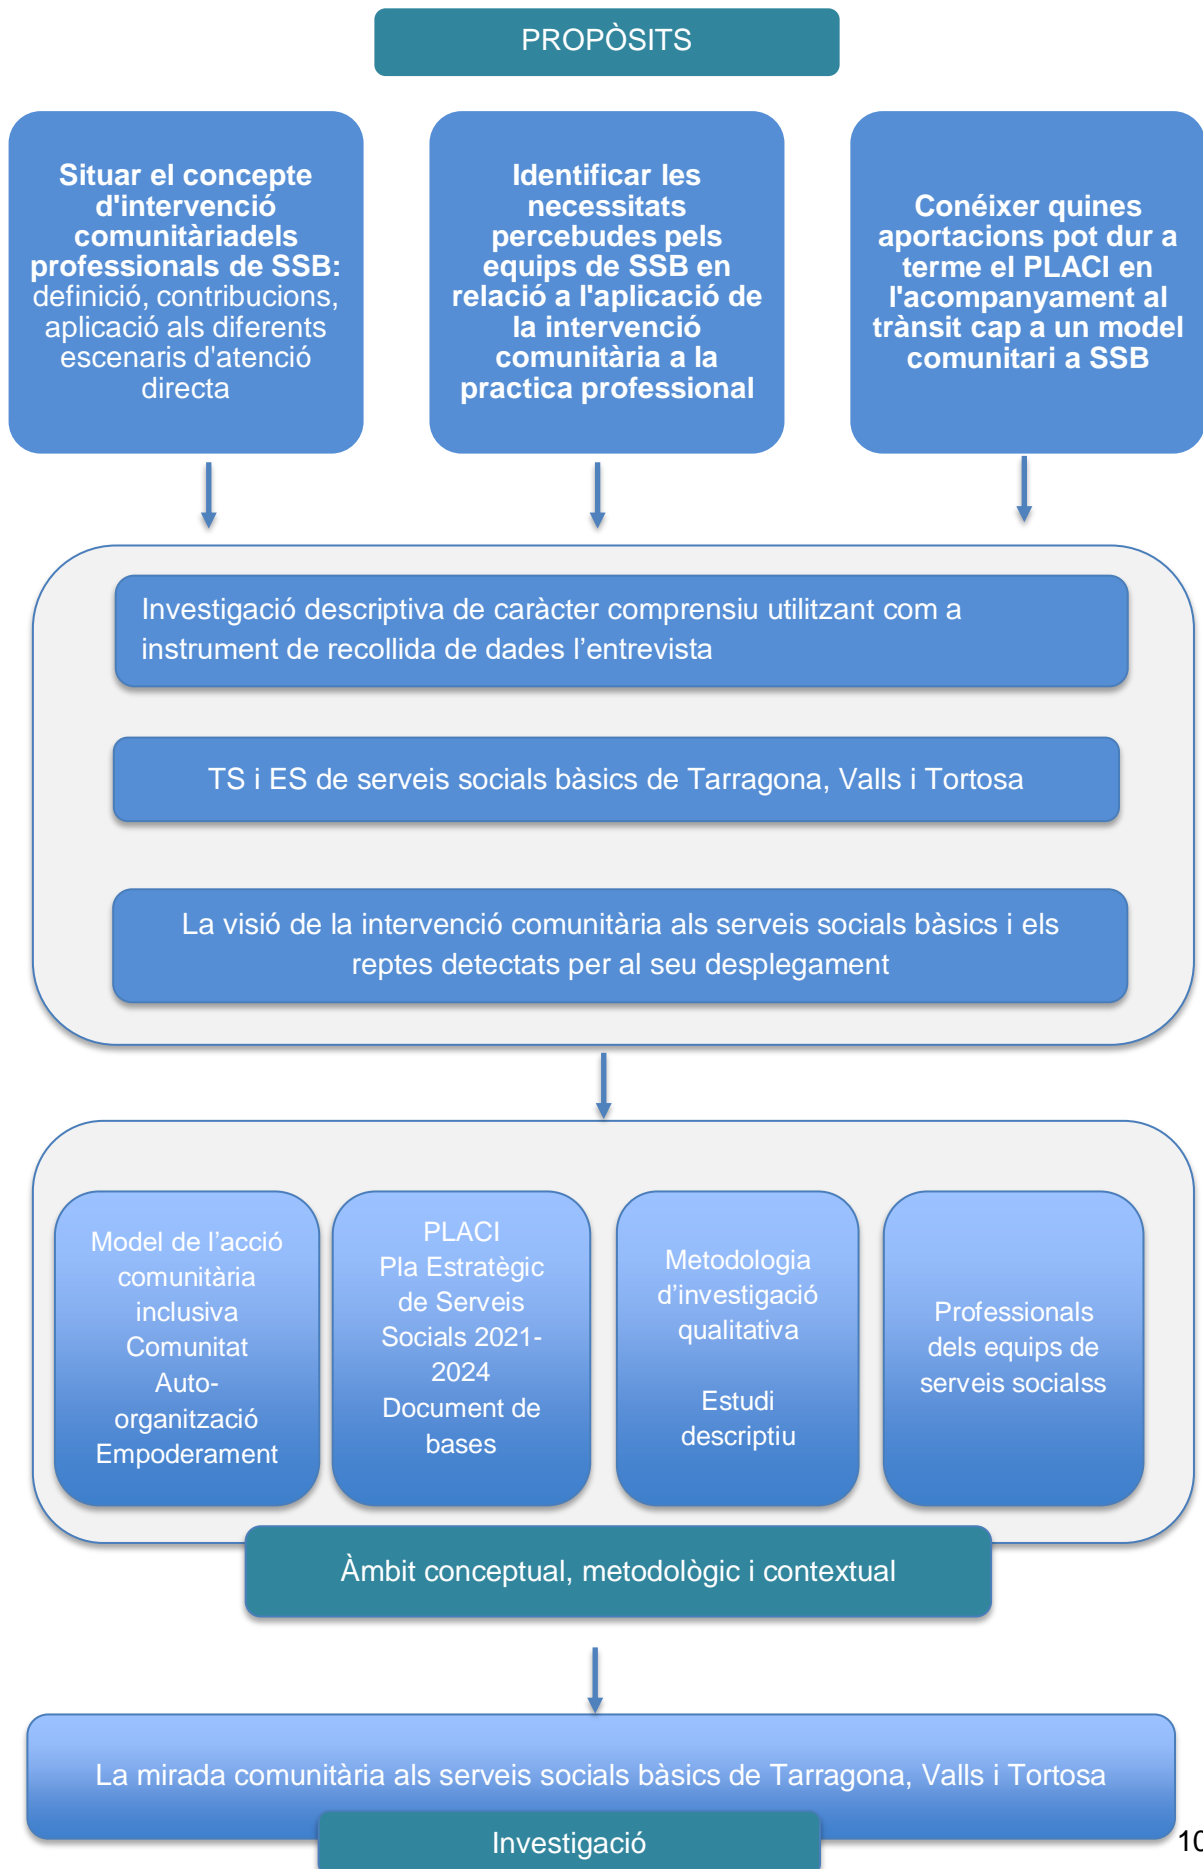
PROPÒSITS

Situar el concepte d'intervenció comunitàriadels professionals de SSB: definició, contribucions, aplicació als diferents escenaris d'atenció directa

Identificar les necessitats percebudes pels equips de SSB en relació a l'aplicació de la intervenció comunitària a la practica professional

Conéixer quines aportacions pot dur a terme el PLACI en l'acompanyament al trànsit cap a un model comunitari a SSB

Investigació descriptiva de caràcter comprensiu utilitzant com a instrument de recollida de dades l'entrevista

TS i ES de serveis socials bàsics de Tarragona, Valls i Tortosa

La visió de la intervenció comunitària als serveis socials bàsics i els reptes detectats per al seu desplegament

Model de l'acció comunitària inclusiva
Comunitat
Auto-organització
Empoderament

PLACI
Pla Estratègic de Serveis Socials 2021-2024
Document de bases

Metodologia d'investigació qualitativa

Estudi descriptiu

Professionals dels equips de serveis socialss

Àmbit conceptual, metodològic i contextual

La mirada comunitària als serveis socials bàsics de Tarragona, Valls i Tortosa

Investigació

10